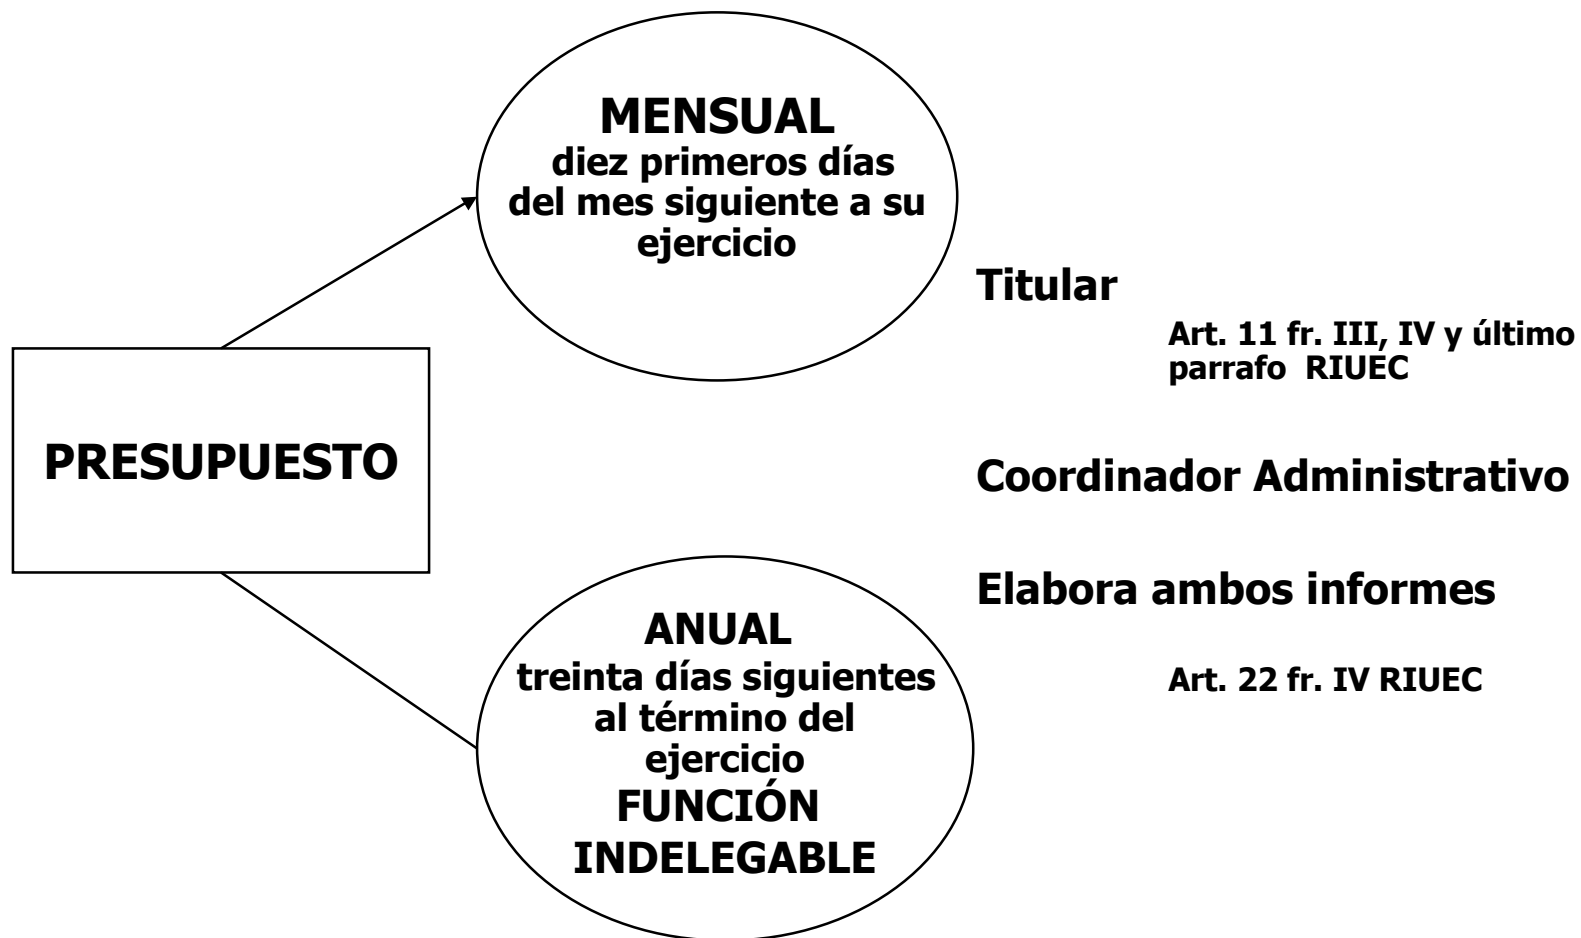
PRESUPUESTO

MENSUAL
diez primeros días del mes siguiente a su ejercicio

ANUAL
treinta días siguientes al término del ejercicio
FUNCIÓN INDELEGABLE

Titular

Art. 11 fr. III, IV y último parrafo RIUEC

Coordinador Administrativo

Elabora ambos informes

Art. 22 fr. IV RIUEC